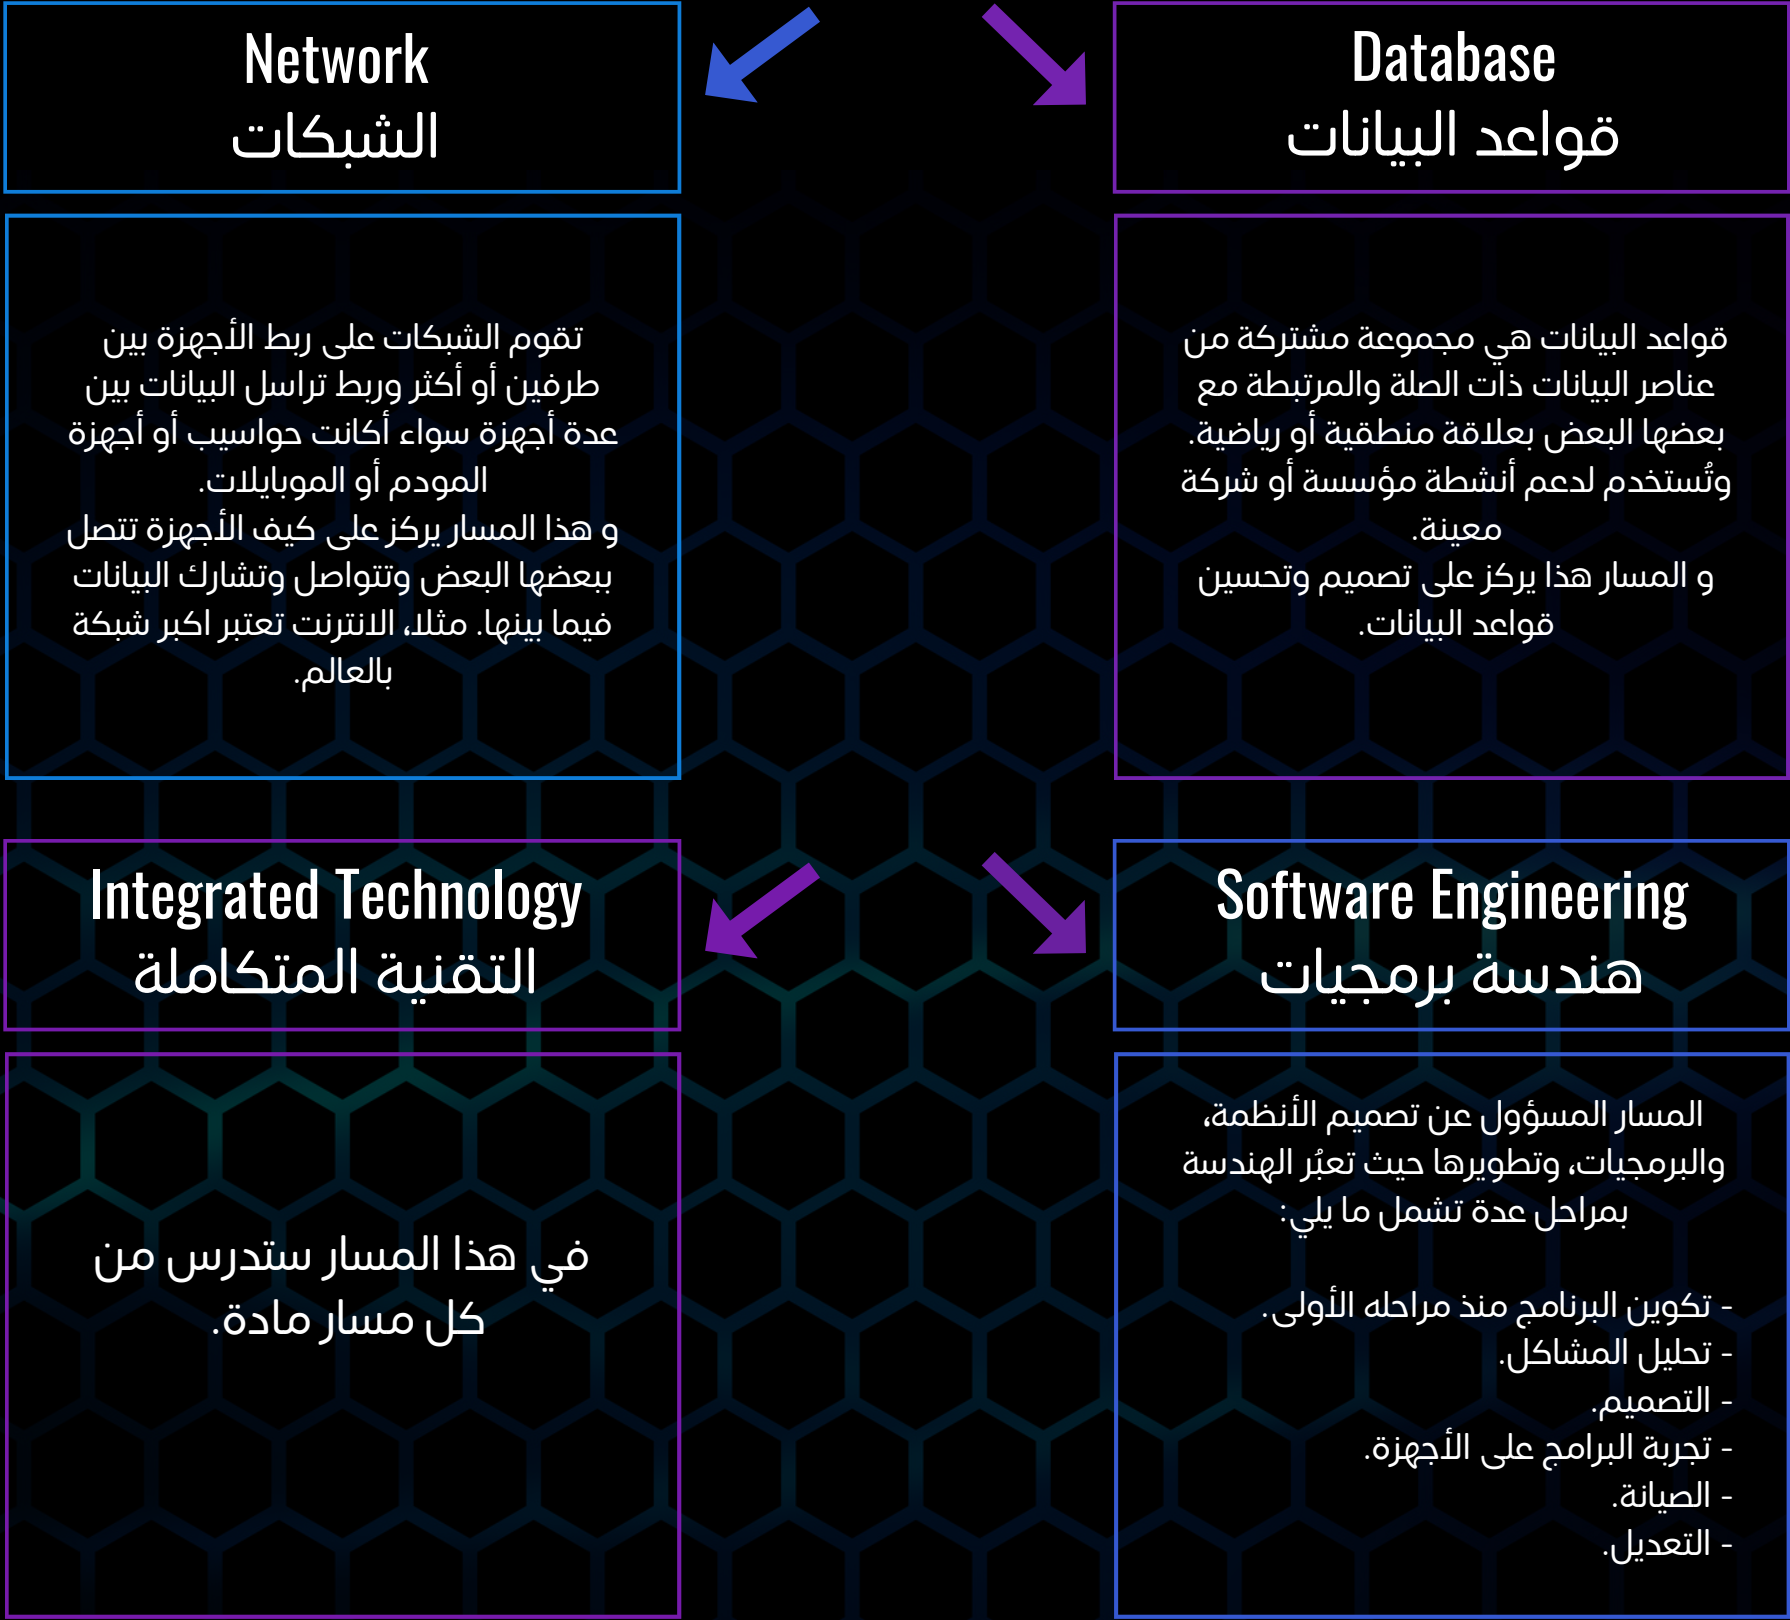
Database
قواعد البيانات

قواعد البيانات هي مجموعة مشتركة من عناصر البيانات ذات الصلة والمرتبطة مع بعضها البعض بعلاقة منطقية أو رياضية. وتُستخدم لدعم أنشطة مؤسسة أو شركة معينة.
و المسار هذا يركز على تصميم وتحسين قواعد البيانات.

Network
الشبكات

تقوم الشبكات على ربط الأجهزة بين طرفين أو أكثر وربط تراسل البيانات بين عدة أجهزة سواء أكانت حواسيب أو أجهزة المودم أو الموبايلات.
و هذا المسار يركز على كيف الأجهزة تتصل ببعضها البعض وتتواصل وتشارك البيانات فيما بينها. مثلاً، الانترنت تعتبر اكبر شبكة بالعالم.

Software Engineering
هندسة برمجيات

المسار المسؤول عن تصميم الأنظمة، والبرمجيات، وتطويرها حيث تعبُر الهندسة بمراحل عدة تشمل ما يلي:

- تكوين البرنامج منذ مراحله الأولى.
- تحليل المشاكل.
- التصميم.
- تجربة البرامج على الأجهزة.
- الصيانة.
- التعديل.

Integrated Technology
التقنية المتكاملة

في هذا المسار ستدرس من كل مسار مادة.